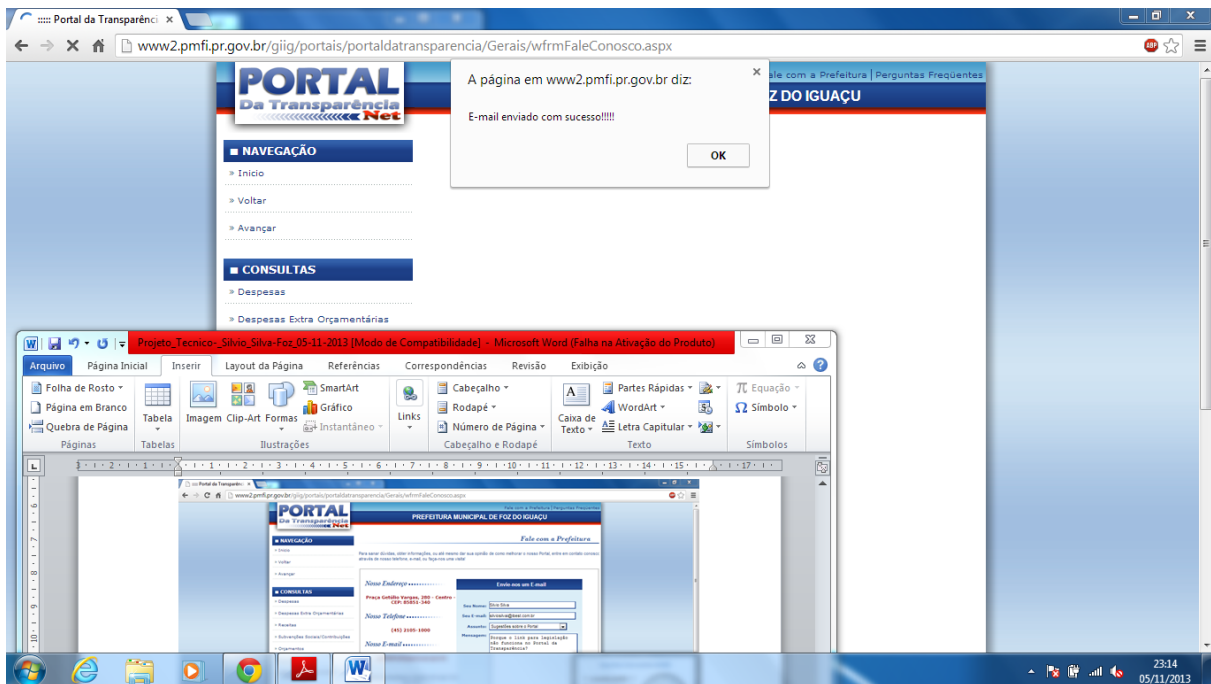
:::: Portal da Transparênci ×

www2.pmfi.pr.gov.br/giig/portais/portaldatransparencia/Gerais/wfrmFaleConosco.aspx

PORTAL
Da Transparência
Net

ale com a Prefeitura | Perguntas Frequentes

Z DO IGUAÇU

A página em www2.pmfi.pr.gov.br diz:

E-mail enviado com sucesso!!!!!

OK

■ NAVEGAÇÃO
» Início
» Voltar
» Avançar

■ CONSULTAS
» Despesas
» Despesas Extra Orçamentárias

Projeto_Tecnico-_Silvio_Silva-Foz_05-11-2013 [Modo de Compatibilidade] - Microsoft Word (Falha na Ativação do Produto)

Arquivo | Página Inicial | Inserir | Layout da Página | Referências | Correspondências | Revisão | Exibição

Folha de Rosto
Página em Branco
Quebra de Página
Páginas

Tabela
Tabelas

Imagem | Clip-Art | Formas | SmartArt | Gráfico | Instantâneo
Ilustrações

Links

Cabeçalho
Rodapé
Número de Página
Cabeçalho e Rodapé

Caixa de Texto | Partes Rápidas | WordArt | Letra Capitular
Texto

Equação
Símbolo
Símbolos

PORTAL
Da Transparência
Net

PREFEITURA MUNICIPAL DE FOZ DO IGUAÇU

Fale com a Prefeitura

■ NAVEGAÇÃO
» Início
» Voltar
» Avançar

■ CONSULTAS
» Despesas
» Despesas Extra Orçamentárias
» Receitas
» Subvenções Sociais/Contribuições
» Orçamentos

Nosso Endereço
Praça Getúlio Vargas, 280 - Centro - CEP: 85851-340

Nosso Telefone
(45) 2105-1000

Nosso E-mail

Envie-nos um E-mail
Seu Nome: Silvio Silva
Seu E-mail:
Assunto: Sugestões sobre o Portal
Mensagem: Porque o link para legislação não funciona no Portal da Transparência?

23:14
05/11/2013